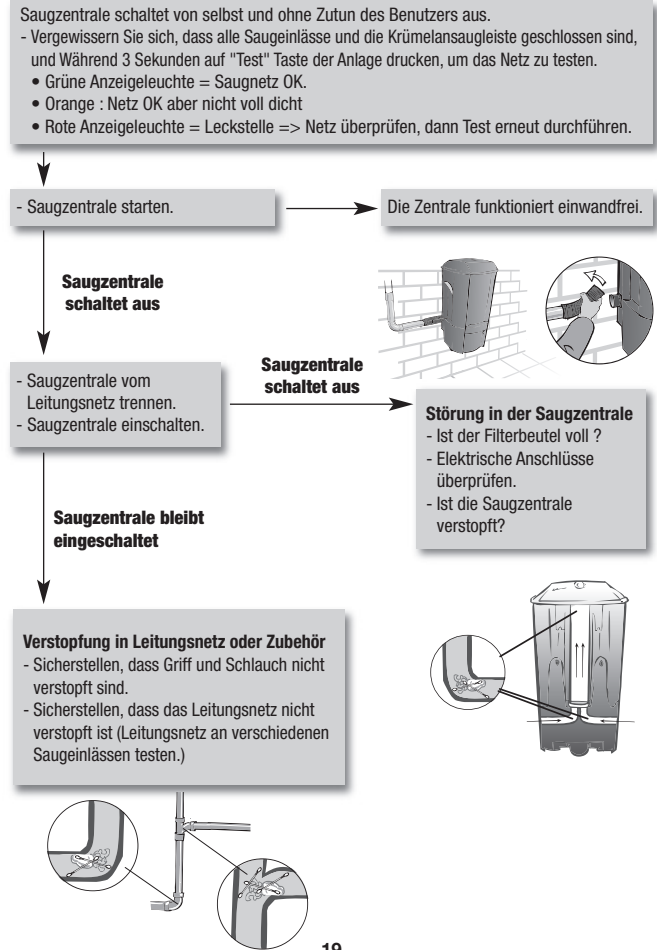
Saugzentrale schaltet von selbst und ohne Zutun des Benutzers aus.
- Vergewissern Sie sich, dass alle Saugeinlässe und die Krümelansaugleiste geschlossen sind, und Während 3 Sekunden auf "Test" Taste der Anlage drucken, um das Netz zu testen.
• Grüne Anzeigeleuchte = Saugnetz OK.
• Orange : Netz OK aber nicht voll dicht
• Rote Anzeigeleuchte = Leckstelle => Netz überprüfen, dann Test erneut durchführen.

- Saugzentrale starten.

Die Zentrale funktioniert einwandfrei.

Saugzentrale schaltet aus

- Saugzentrale vom Leitungsnetz trennen.
- Saugzentrale einschalten.

Saugzentrale schaltet aus

Störung in der Saugzentrale
- Ist der Filterbeutel voll ?
- Elektrische Anschlüsse überprüfen.
- Ist die Saugzentrale verstopft?

Saugzentrale bleibt eingeschaltet

Verstopfung in Leitungsnetz oder Zubehör
- Sicherstellen, dass Griff und Schlauch nicht verstopft sind.
- Sicherstellen, dass das Leitungsnetz nicht verstopft ist (Leitungsnetz an verschiedenen Saugeinlässen testen.)

19